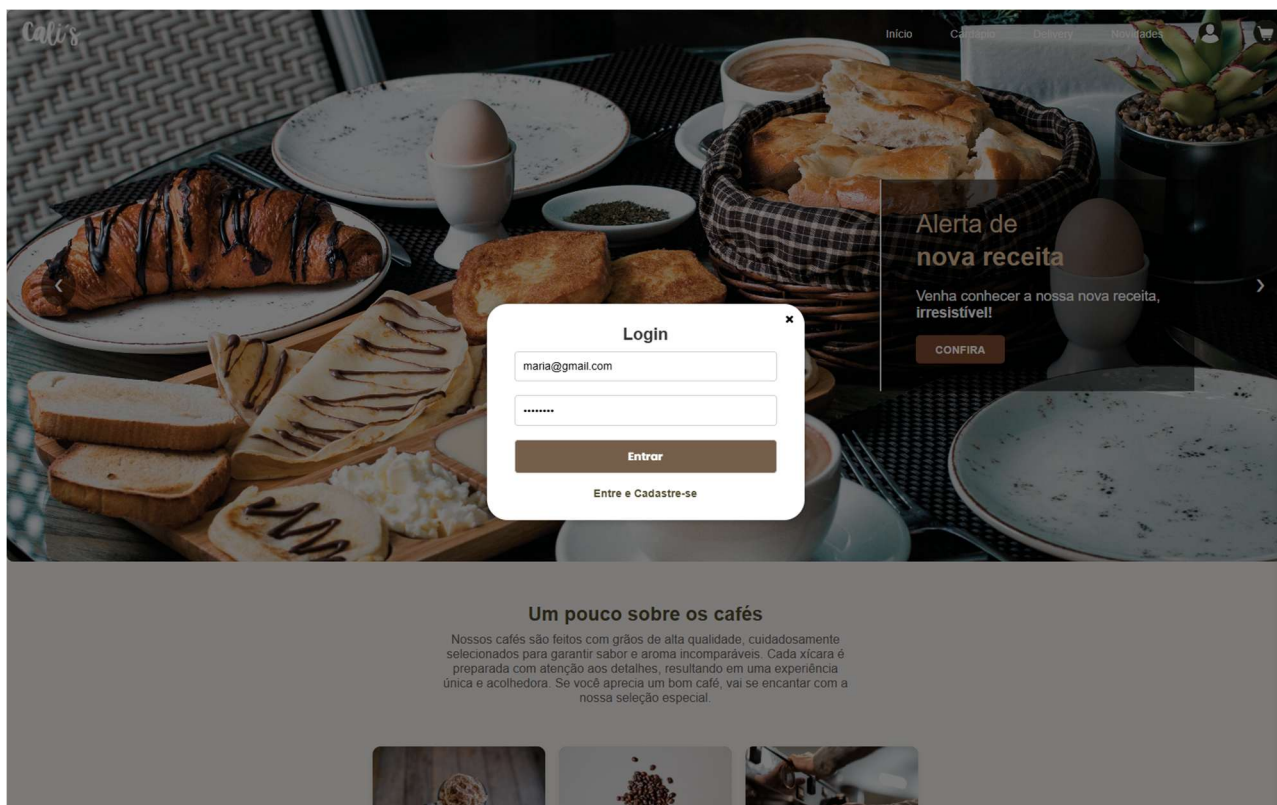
Cali's

Início Cardápio Delivery Novidades

Alerta de
nova receita

Venha conhecer a nossa nova receita, irresistível!

CONFIRA

Login

maria@gmail.com

••••••••

Entrar

Entre e Cadastre-se

Um pouco sobre os cafés

Nossos cafés são feitos com grãos de alta qualidade, cuidadosamente selecionados para garantir sabor e aroma incomparáveis. Cada xícara é preparada com atenção aos detalhes, resultando em uma experiência única e acolhedora. Se você aprecia um bom café, vai se encantar com a nossa seleção especial.